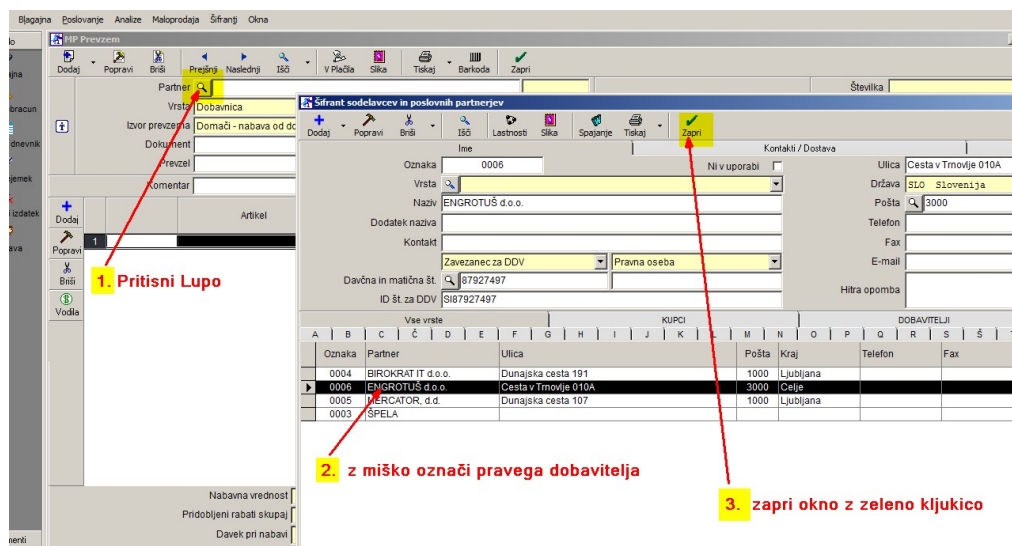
Blagajna Poslovanje Analize Maloprodaja Šifranti Okna

lo
ajna
bracun
dnevnik
jemek
izdatek
ava
menti

HP Prevzem

Dodaj Popravi Briši Prejšnji Naslednji Išči V Plačila Slika Tiskaj Barkoda Zapri

Partner
Vrsta Dobavnica
Izvor prevzema Domači - nabava od do
Dokument
Prevzel
Komentar

Številka

Dodaj
Popravi
Briši
Vodila

Artikel
1

1. Pritisni Lupo

Šifrant sodelavcev in poslovnih partnerjev

Dodaj Popravi Briši Išči Lastnosti Slika Spajanje Tiskaj Zapri

Ime
Kontakti / Dostava

Oznaka 0006
Ni v uporabi
Vrsta
Naziv ENGROTUŠ d.o.o.
Dodatek naziva
Kontakt
Zavezanec za DDV
Pravna oseba
Davčna in matična št. 87927497
ID št. za DDV SI87927497

Ulica Cesta v Trnovlje 010A
Država SLO Slovenija
Pošta 3000
Telefon
Fax
E-mail
Hitra opomba

Vse vrste
KUPCI
DOBAVITELJI

A B C Č D E F G H I J K L M N O P Q R S Š

| Oznaka | Partner | Ulica | Pošta | Kraj | Telefon | Fax |
|---|---|---|---|---|---|---|
| 0004 | BIROKRAT IT d.o.o. | Dunajska cesta 191 | 1000 | Ljubljana | | |
| 0006 | ENGROTUŠ d.o.o. | Cesta v Trnovlje 010A | 3000 | Celje | | |
| 0005 | MERCATOR, d.d. | Dunajska cesta 107 | 1000 | Ljubljana | | |
| 0003 | ŠPELA | | | | | |

2. z miško označi pravega dobavitelja

3. zapri okno z zeleno kljukico

Nabavna vrednost
Pridobljeni rabati skupaj
Davek pri nabavi